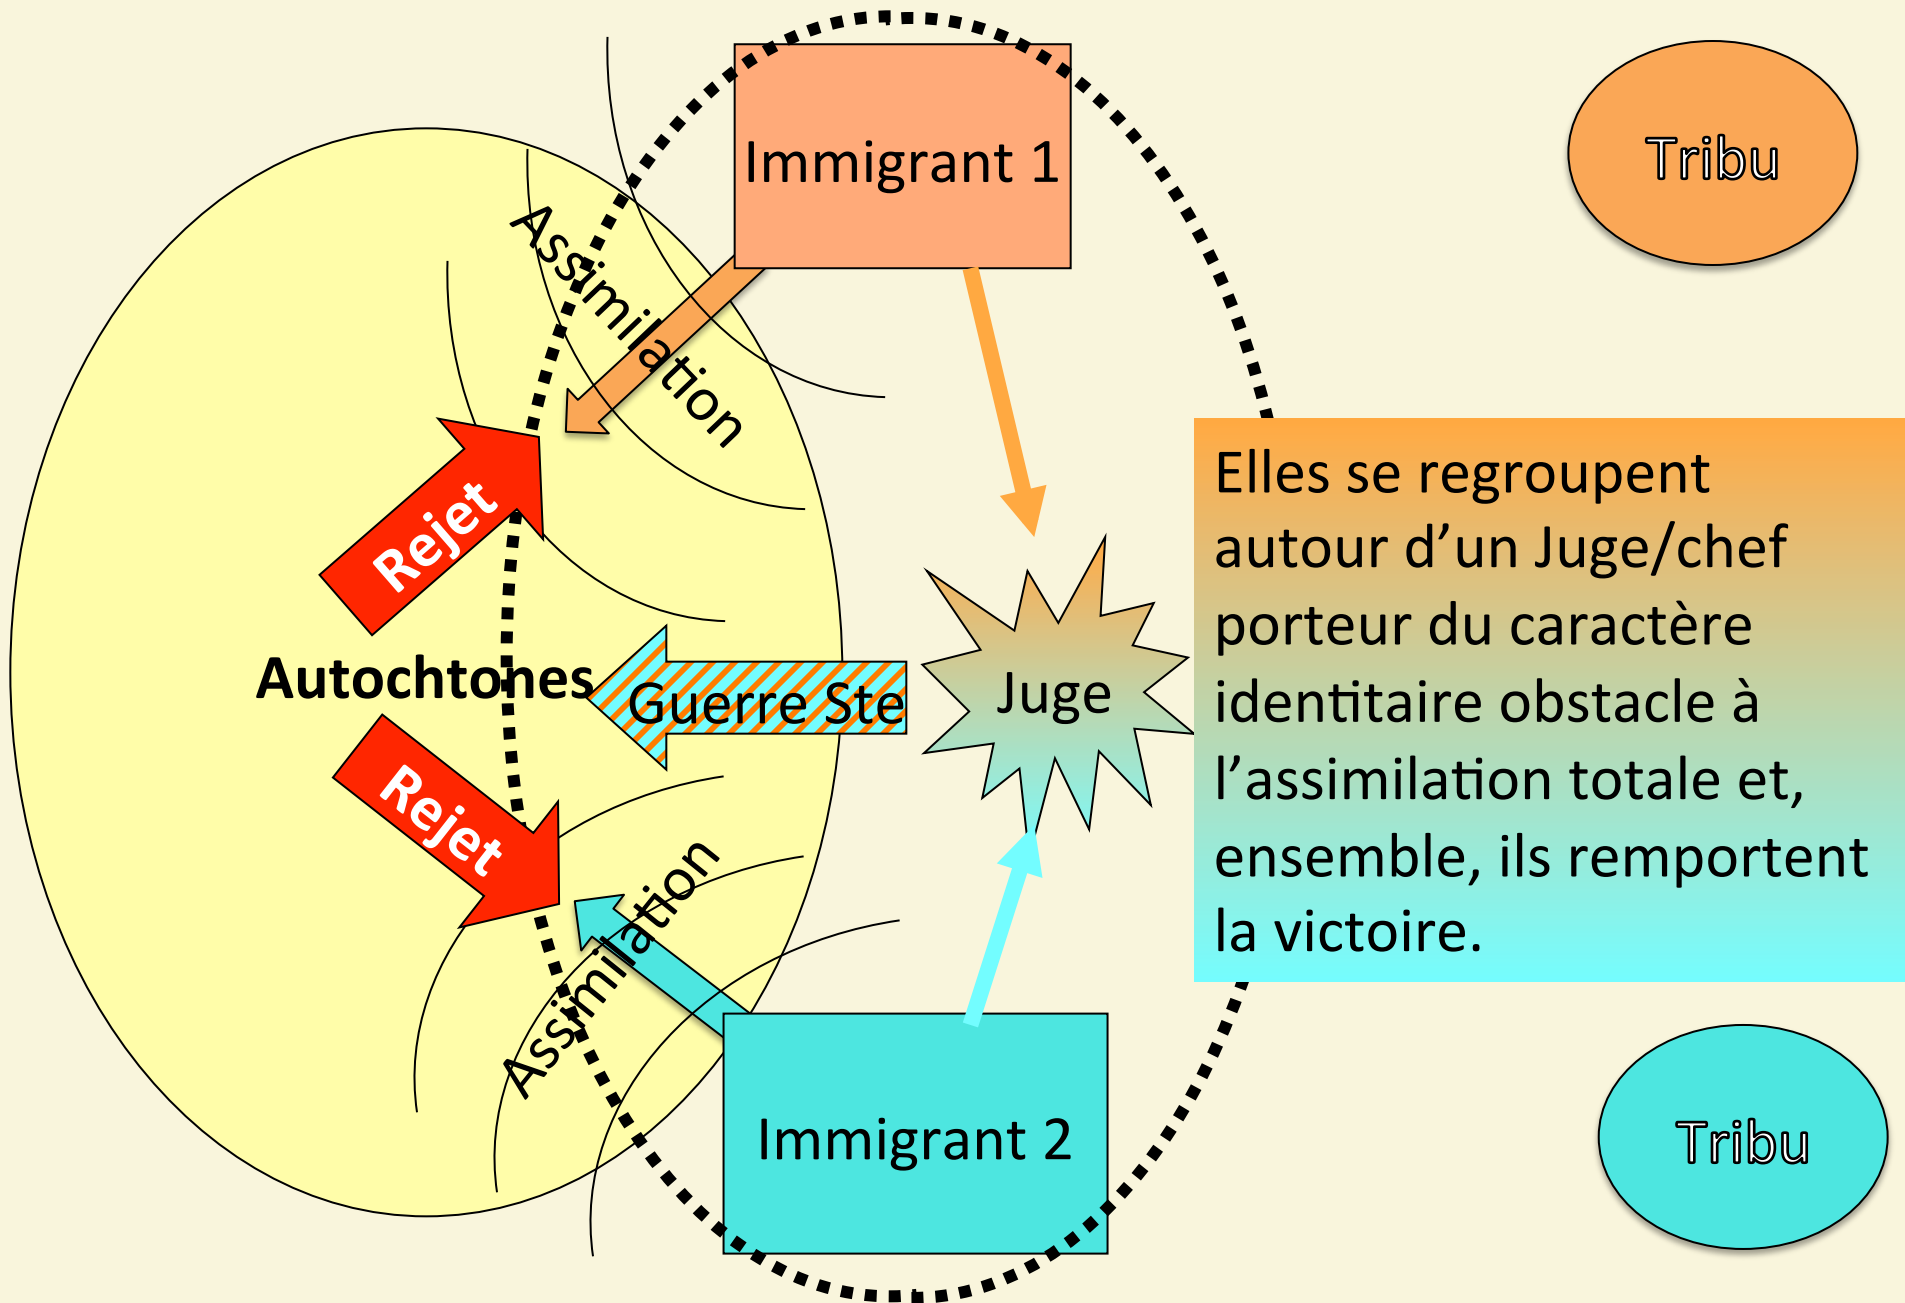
Immigrant 1

Tribu

Assimilation

Rejet

Autochtones

Guerre Ste

Juge

Elles se regroupent autour d'un Juge/chef porteur du caractère identitaire obstacle à l'assimilation totale et, ensemble, ils remportent la victoire.

Rejet

Assimilation

Immigrant 2

Tribu